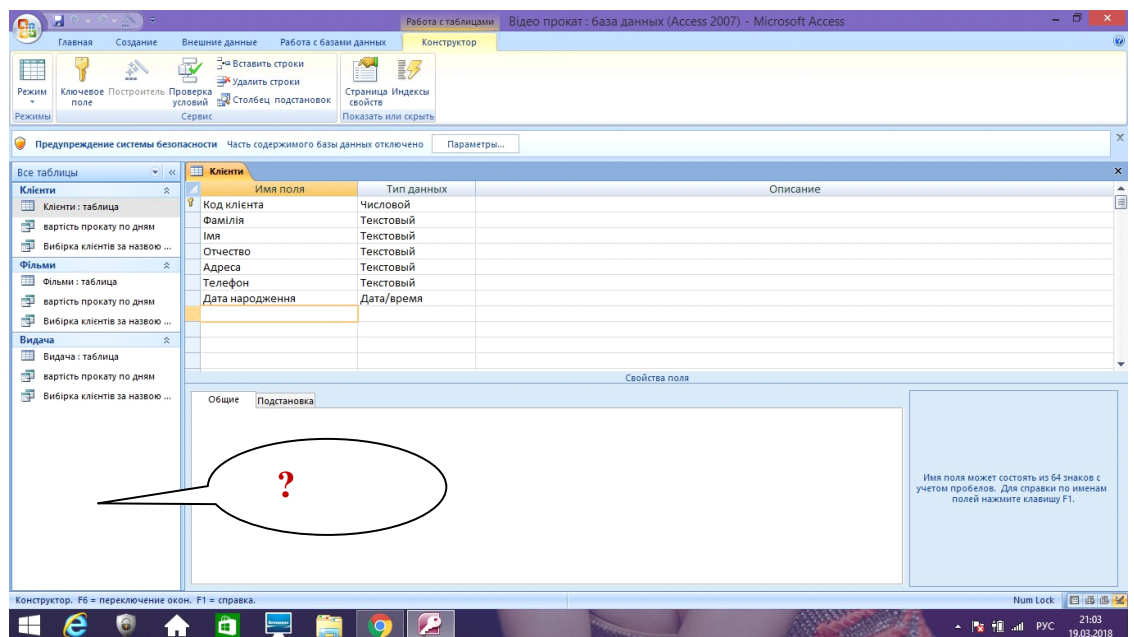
Работа с таблицами Відео прокат : база данных (Access 2007) - Microsoft Access

Главная Создание Внешние данные Работа с базами данных Конструктор

Режим
Режимы
Ключевое поле
Построитель
Проверка условий
Вставить строки
Удалить строки
Столбец подстановок
Сервис
Страница свойств
Индексы
Показать или скрыть

Предупреждение системы безопасности Часть содержимого базы данных отключено Параметры...

Все таблицы
Клієнти
Клієнти : таблица
вартість прокату по дням
Вибірка клієнтів за назвою ...
Фільми
Фільми : таблица
вартість прокату по дням
Вибірка клієнтів за назвою ...
Видача
Видача : таблица
вартість прокату по дням
Вибірка клієнтів за назвою ...

Клієнти

| Имя поля | Тип данных | Описание |
|---|---|---|
| Код клієнта | Числовой | |
| Фамілія | Текстовый | |
| Імя | Текстовый | |
| Отчество | Текстовый | |
| Адреса | Текстовый | |
| Телефон | Текстовый | |
| Дата народження | Дата/время | |

Свойства поля

Общие Подстановка

?

Имя поля может состоять из 64 знаков с учетом пробелов. Для справки по именам полей нажмите клавишу F1.

Конструктор. F6 = переключение окон. F1 = справка.

Num Lock

РУС 21:03 19.03.2018